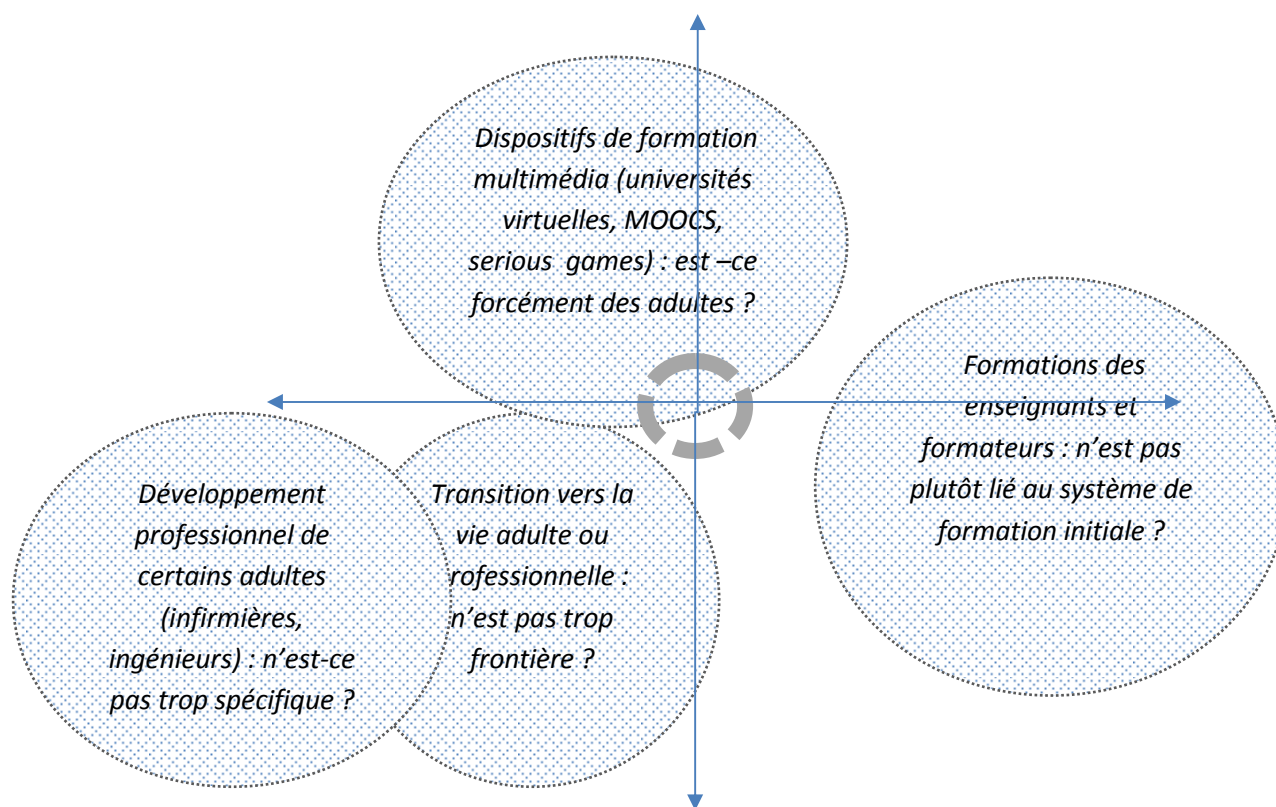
Dispositifs de formation multimédia (universités virtuelles, MOOCS, serious  games) : est –ce forcément des adultes ?

Formations des enseignants et formateurs : n'est pas plutôt lié au système de formation initiale ?

Développement professionnel de certains adultes (infirmières, ingénieurs) : n'est-ce pas trop spécifique ?

Transition vers la vie adulte ou professionnelle : n'est pas trop frontière ?